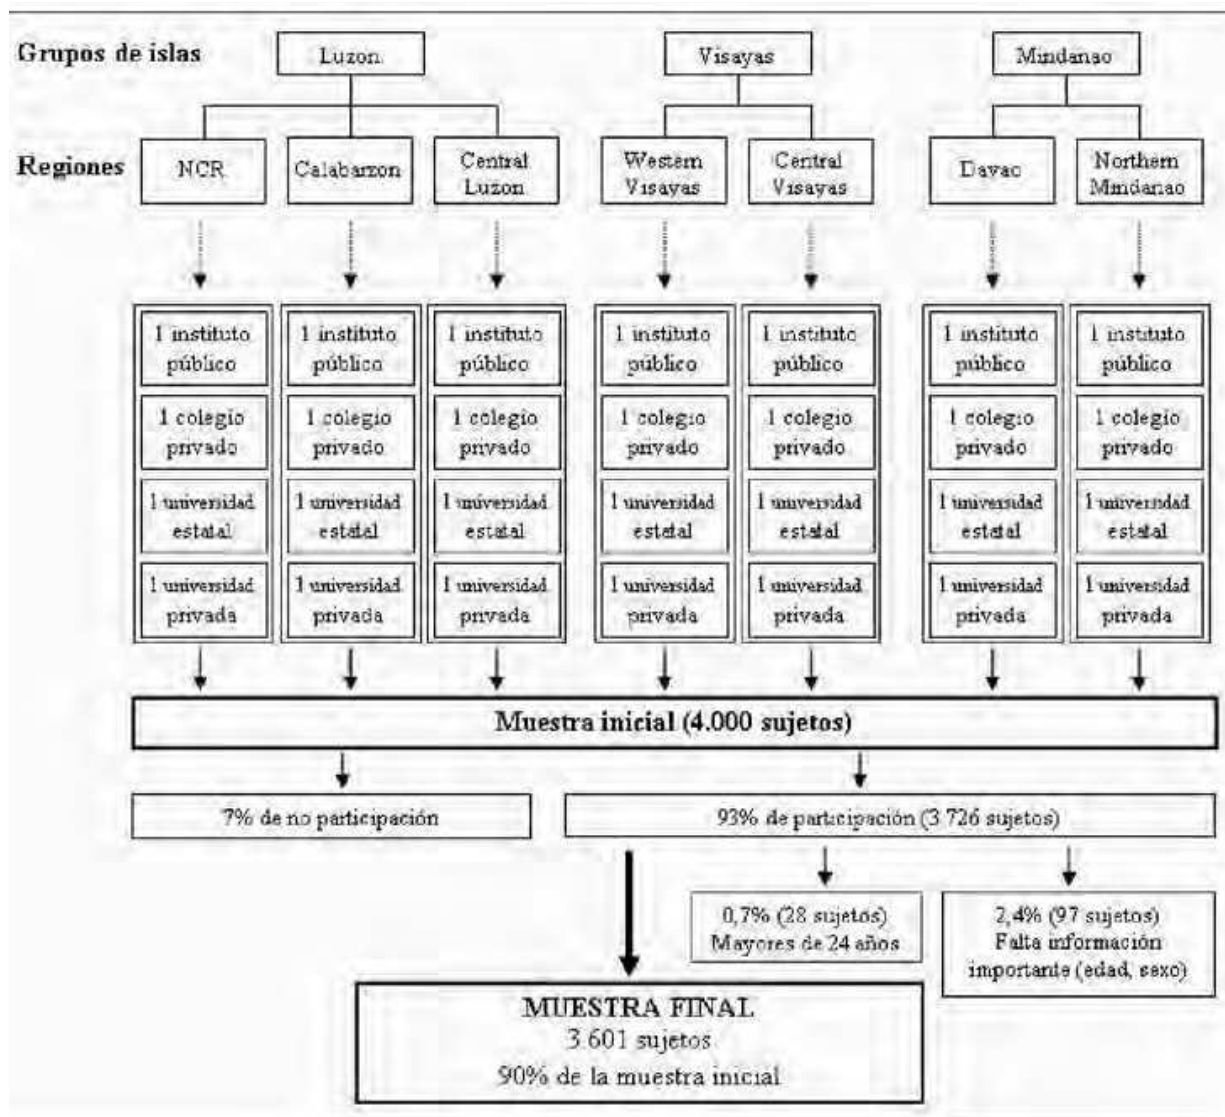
Grupos de islas

Luzon

Visayas

Mindanao

Regiones

NCR

Calabarzon

Central Luzon

Western Visayas

Central Visayas

Davao

Northern Mindanao

1 instituto público

1 colegio privado

1 universidad estatal

1 universidad privada

1 instituto público

1 colegio privado

1 universidad estatal

1 universidad privada

1 instituto público

1 colegio privado

1 universidad estatal

1 universidad privada

1 instituto público

1 colegio privado

1 universidad estatal

1 universidad privada

1 instituto público

1 colegio privado

1 universidad estatal

1 universidad privada

1 instituto público

1 colegio privado

1 universidad estatal

1 universidad privada

1 instituto público

1 colegio privado

1 universidad estatal

1 universidad privada

Muestra inicial (4.000 sujetos)

7% de no participación

93% de participación (3.726 sujetos)

0,7% (28 sujetos) Mayores de 24 años

2,4% (97 sujetos) Falta información importante (edad, sexo)

MUESTRA FINAL
3.601 sujetos
90% de la muestra inicial